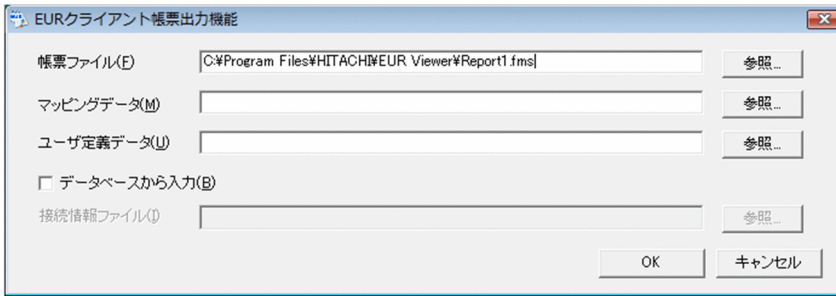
EURクライアント帳票出力機能

帳票ファイル(F) C:¥Program Files¥HITACHI¥EUR Viewer¥Report1.fms 参照...

マッピングデータ(M) 参照...

ユーザ定義データ(U) 参照...

データベースから入力(B)

接続情報ファイル(I) 参照...

OK キャンセル